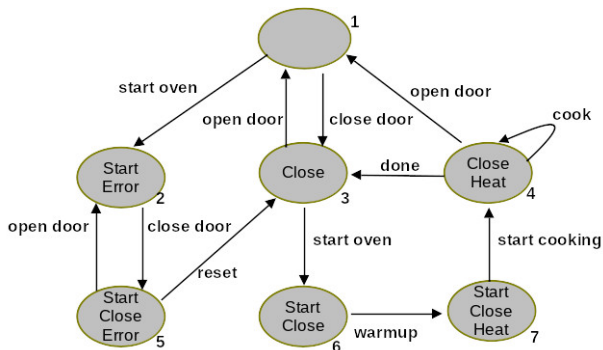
1

start oven

open door

close door

open door

cook

Start Error 2

Close 3

done

Close Heat 4

open door

close door

start oven

start cooking

reset

Start Close Error 5

Start Close 6

warmup

Start Close Heat 7